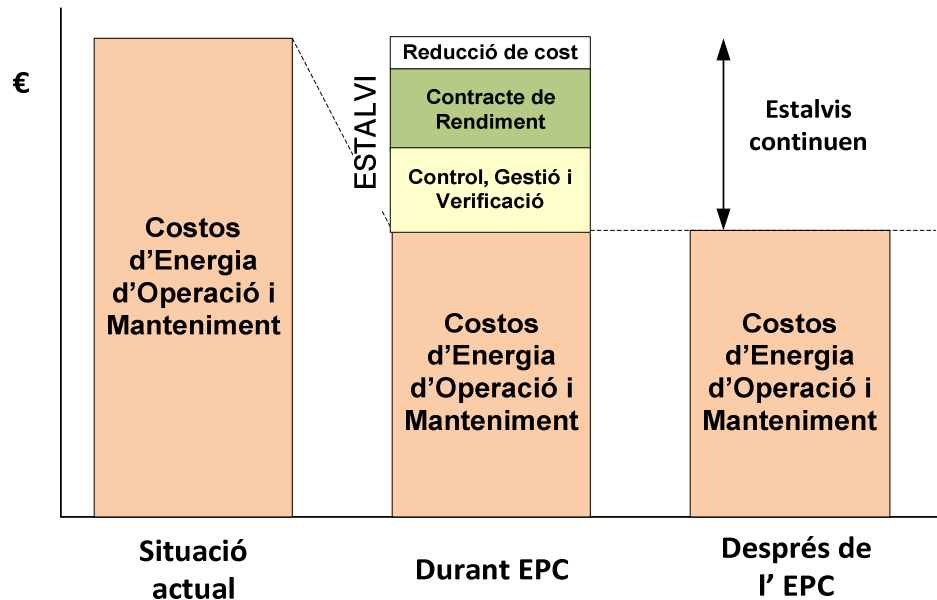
€

Costos d’Energia d’Operació i Manteniment

ESTALVI

Reducció de cost

Contracte de Rendiment

Control, Gestió i Verificació

Costos d’Energia d’Operació i Manteniment

Estalvis continuen

Costos d’Energia d’Operació i Manteniment

Situació actual

Durant EPC

Després de l’ EPC